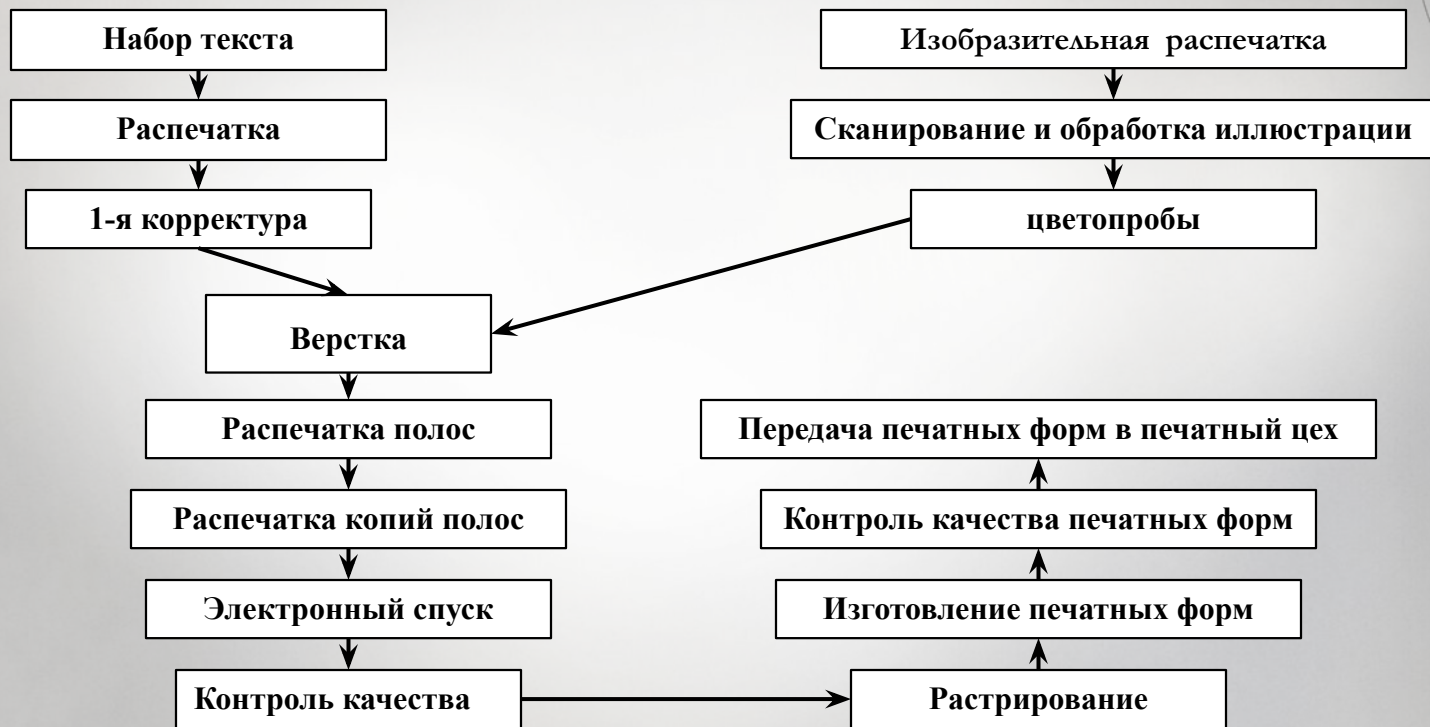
Набор текста

Распечатка

1-я корректура

Изобразительная распечатка

Сканирование и обработка иллюстрации

цветопробы

Верстка

Распечатка полос

Распечатка копий полос

Электронный спуск

Контроль качества

Растрирование

Изготовление печатных форм

Контроль качества печатных форм

Передача печатных форм в печатный цех